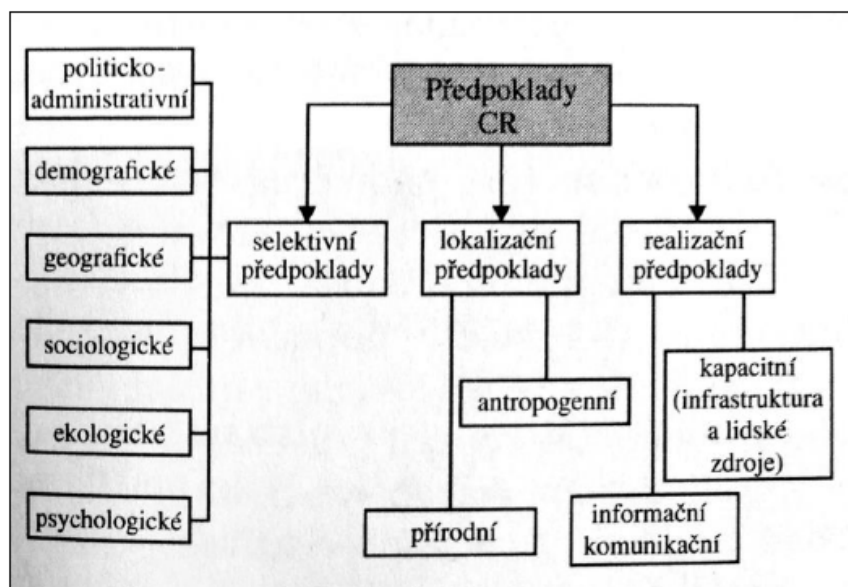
Předpoklady CR

politicko-administrativní

demografické

geografické

sociologické

ekologické

psychologické

selektivní předpoklady

lokalizační předpoklady

realizační předpoklady

antropogenní

přírodní

kapacitní (infrastruktura a lidské zdroje)

informační komunikační